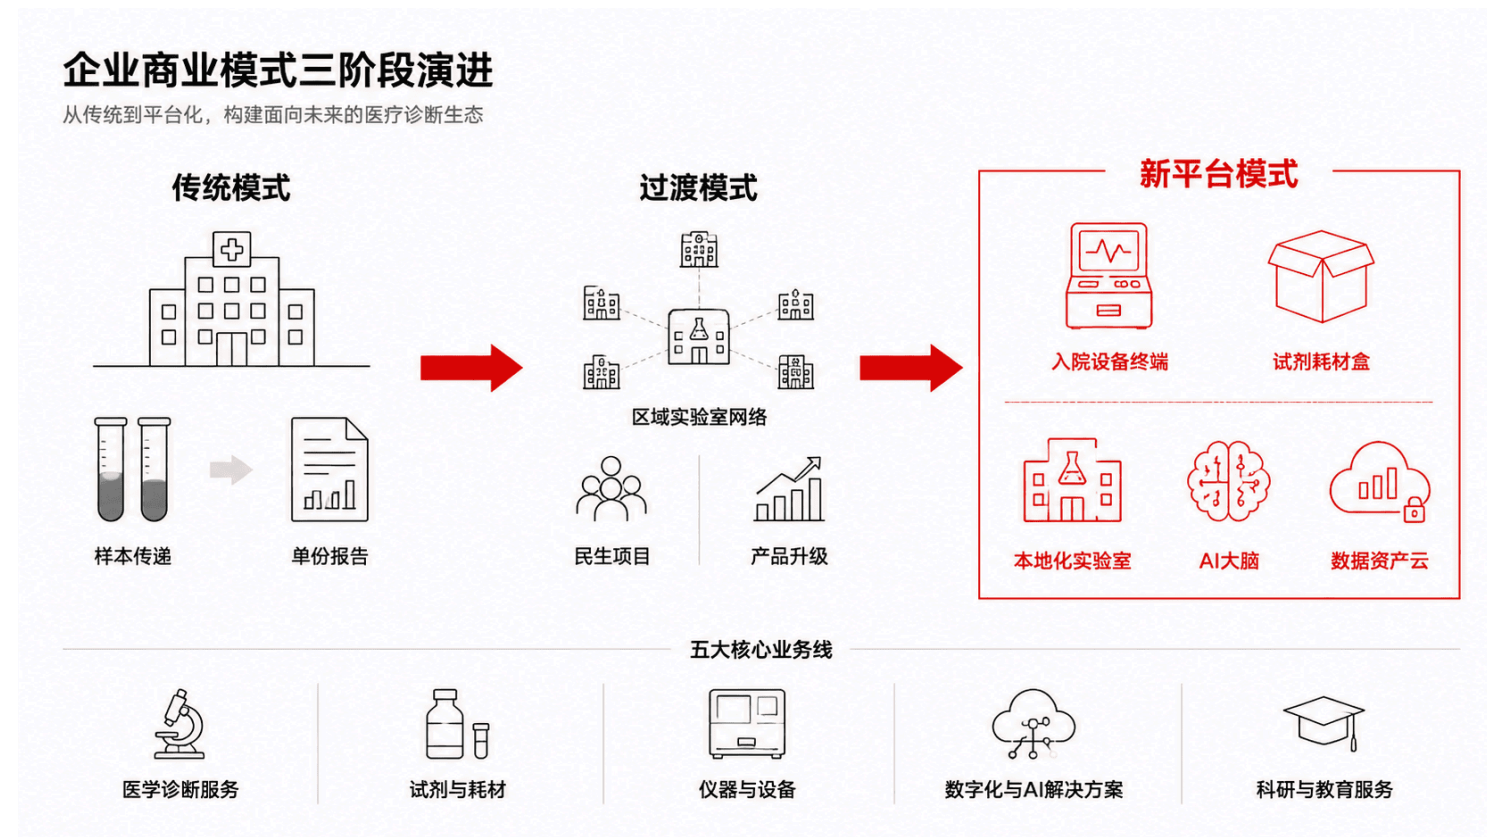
企业商业模式三阶段演进

从传统到平台化，构建面向未来的医疗诊断生态

传统模式

样本传递

单份报告

过渡模式

区域实验室网络

民生项目

产品升级

新平台模式

入院设备终端

试剂耗材盒

本地化实验室

AI大脑

数据资产云

五大核心业务线

医学诊断服务

试剂与耗材

仪器与设备

数字化与AI解决方案

科研与教育服务